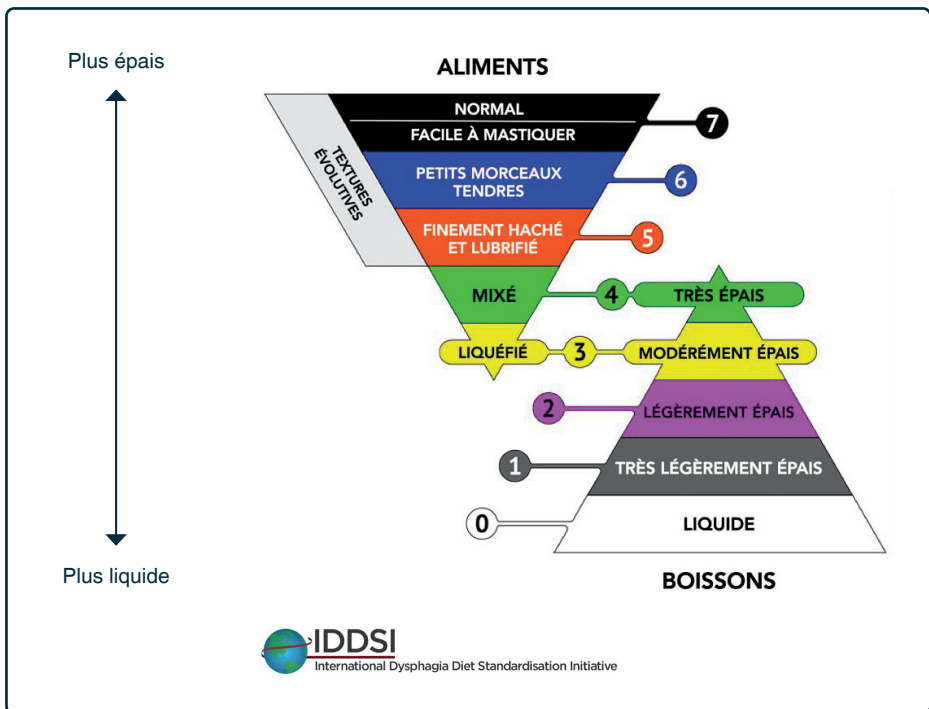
Plus épais

ALIMENTS

NORMAL
FACILE À MASTIQUER
7

TEXTURES ÉVOLUTIVES

PETITS MORCEAUX TENDRES
6

FINEMENT HACHÉ ET LUBRIFIÉ
5

MIXÉ
4
TRÈS ÉPAIS

LIQUÉFIÉ
3
MODÉRÉMENT ÉPAIS

2
LÉGÈREMENT ÉPAIS

1
TRÈS LÉGÈREMENT ÉPAIS

0
LIQUIDE

Plus liquide

BOISSONS

IDDSI
International Dysphagia Diet Standardisation Initiative